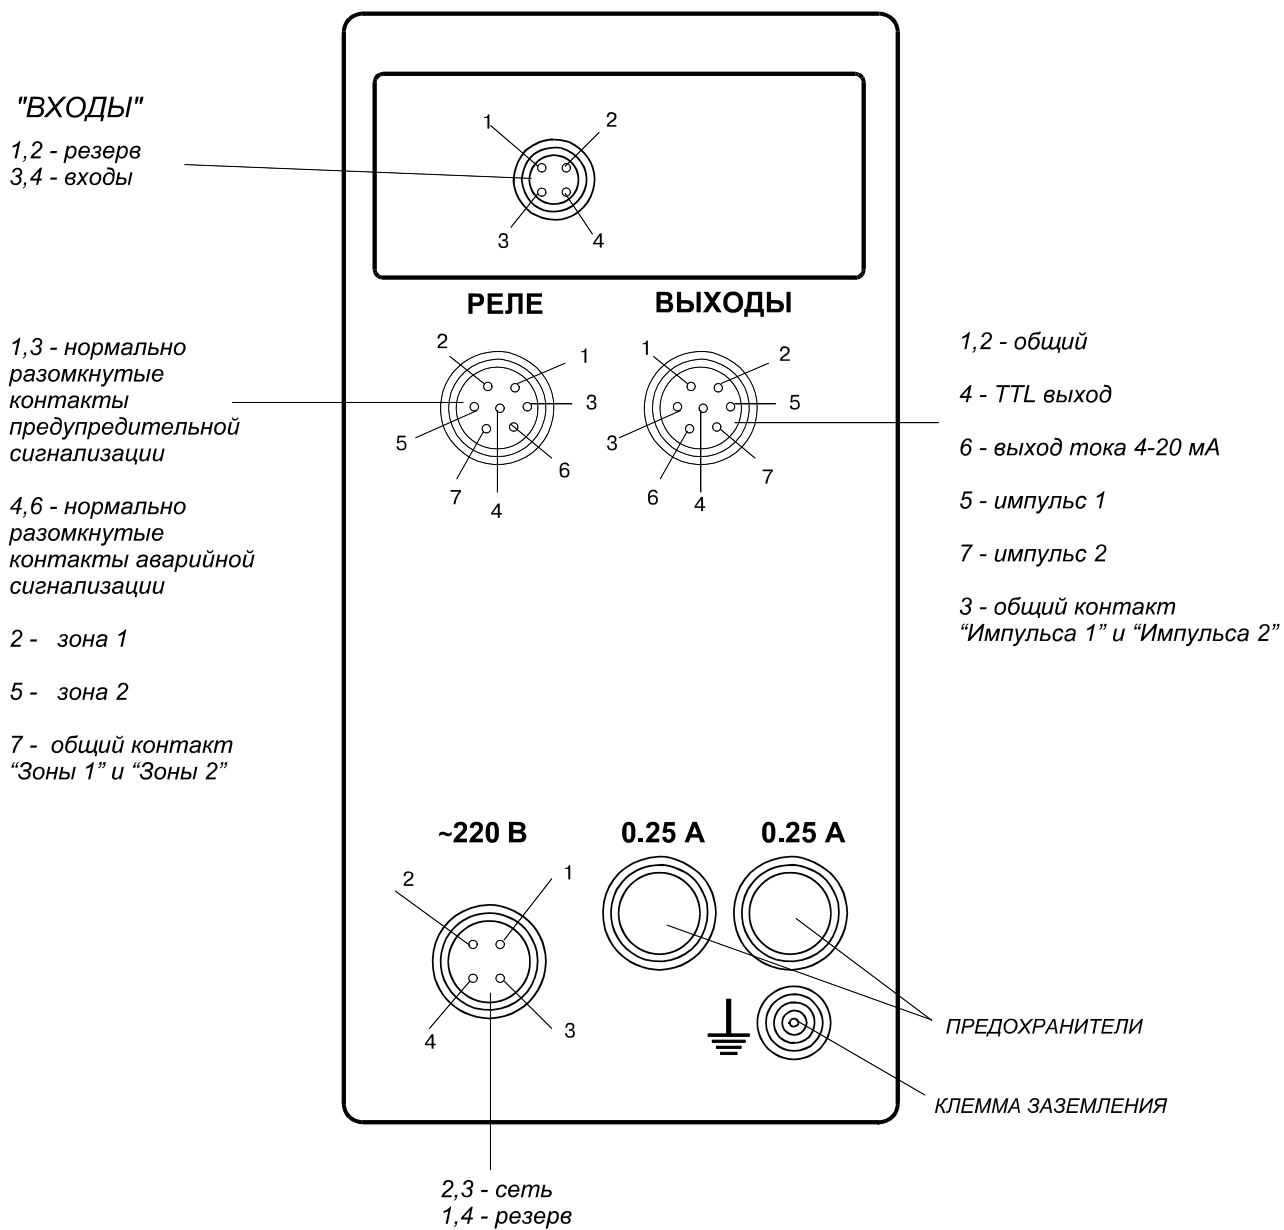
"ВХОДЫ"
1,2 - резерв
3,4 - входы

1 2 3 4

РЕЛЕ

ВЫХОДЫ

1,3 - нормально разомкнутые контакты предупредительной сигнализации

4,6 - нормально разомкнутые контакты аварийной сигнализации

2 - зона 1

5 - зона 2

7 - общий контакт "Зоны 1" и "Зоны 2"

2 1 3 5 6 7 4

1 2 3 5 6 4 7

1,2 - общий

4 - TTL выход

6 - выход тока 4-20 мА

5 - импульс 1

7 - импульс 2

3 - общий контакт "Импульса 1" и "Импульса 2"

~220 В

0.25 А

0.25 А

2 1 4 3

ПРЕДОХРАНИТЕЛИ

КЛЕММА ЗАЗЕМЛЕНИЯ

2,3 - сеть
1,4 - резерв